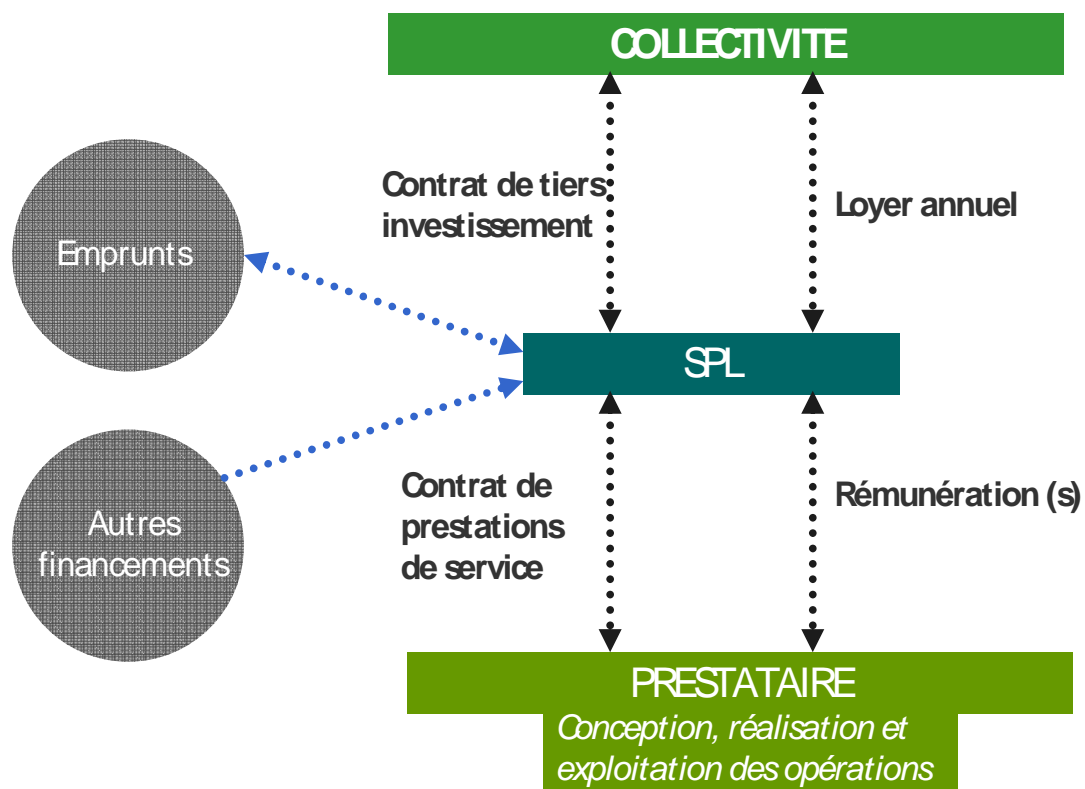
COLLECTIVITE

Contrat de tiers investissement

Loyer annuel

Emprunts

SPL

Autres financements

Contrat de prestations de service

Rémunération (s)

PRESTATAIRE

Conception, réalisation et exploitation des opérations